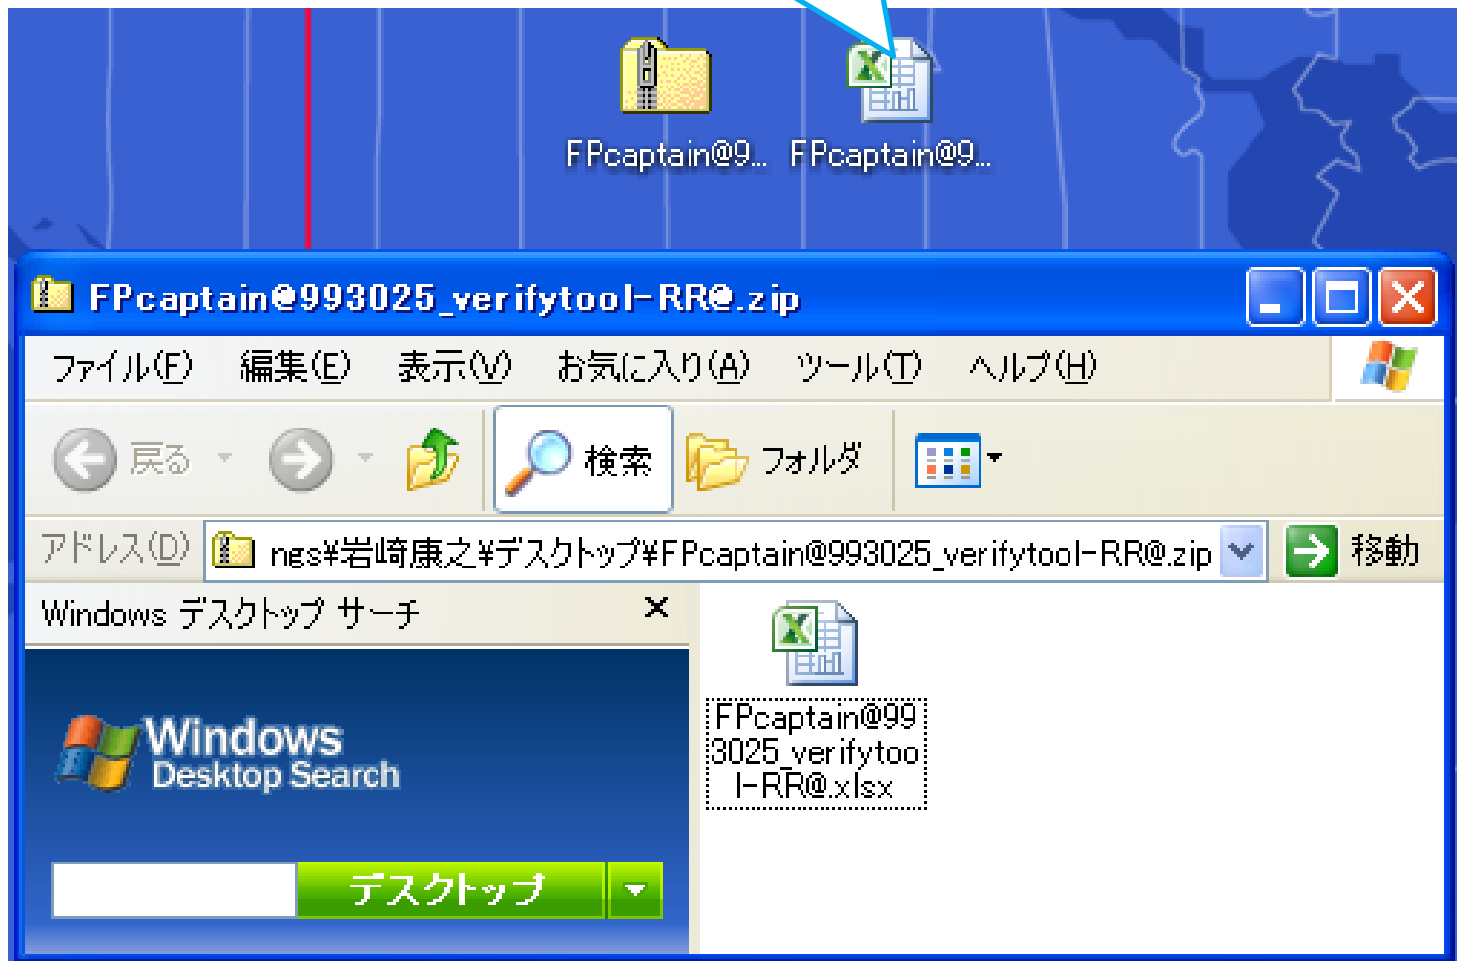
FPcaptain@9... FPcaptain@9...

FPcaptain@993025_verifytool-RR@.zip

ファイル(F) 編集(E) 表示(V) お気に入り(A) ツール(T) ヘルプ(H)

戻る 検索 フォルダ

アドレス(D) ngs¥岩崎康之¥デスクトップ¥FPcaptain@993025_verifytool-RR@.zip 移動

Windows デスクトップ サーチ ×

Windows Desktop Search

デスクトップ

FPcaptain@993025_verifytool-RR@.xlsx